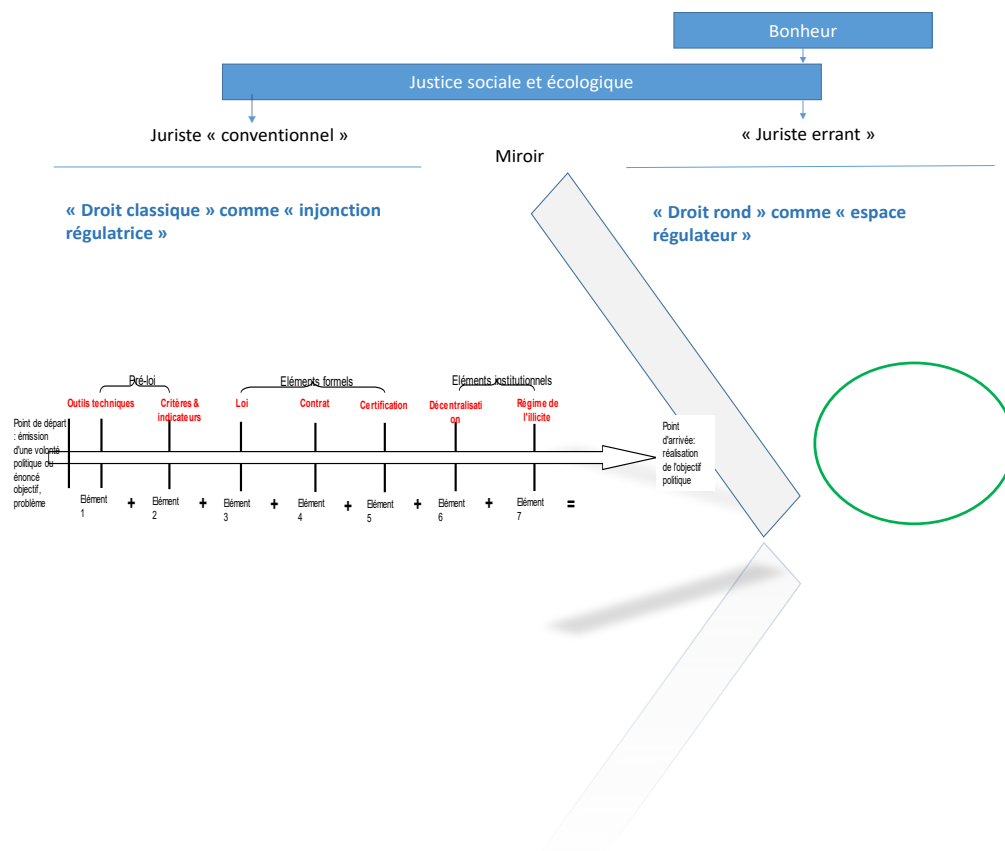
Bonheur

Justice sociale et écologique

Juriste « conventionnel »

« Juriste errant »

Miroir

« Droit classique » comme « injonction régulatrice »

« Droit rond » comme « espace régulateur »

Pré-loi

Eléments formels

Eléments institutionnels

Outils techniques

Critères & indicateurs

Loi

Contrat

Certification

Décentralisation

Régime de l'illicite

Point de départ : émission d'une volonté politique ou énoncé objectif, problème

Point d'arrivée: réalisation de l'objectif politique

Elément 1 + Elément 2 + Elément 3 + Elément 4 + Elément 5 + Elément 6 + Elément 7 =